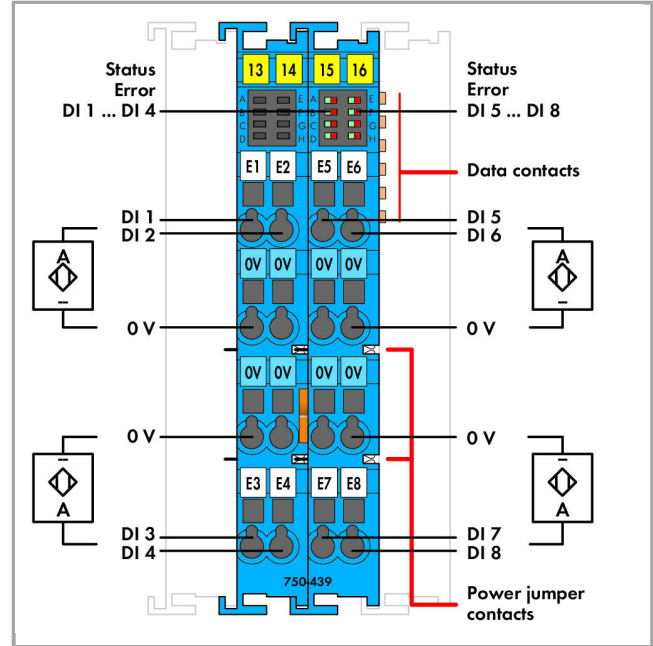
Status
Error
DI 1 ... DI 4

13 14 15 16

A E
B F
C G
D H

A E
B F
C G
D H

Status
Error
DI 5 ... DI 8

E1 E2 E5 E6

Data contacts

DI 1
DI 2

DI 5
DI 6

A
–

A
–

0V 0V 0V 0V

0 V

0 V

0V 0V 0V 0V

0 V

0 V

–
A

–
A

E3 E4 E7 E8

DI 3
DI 4

DI 7
DI 8

750-439

Power jumper contacts